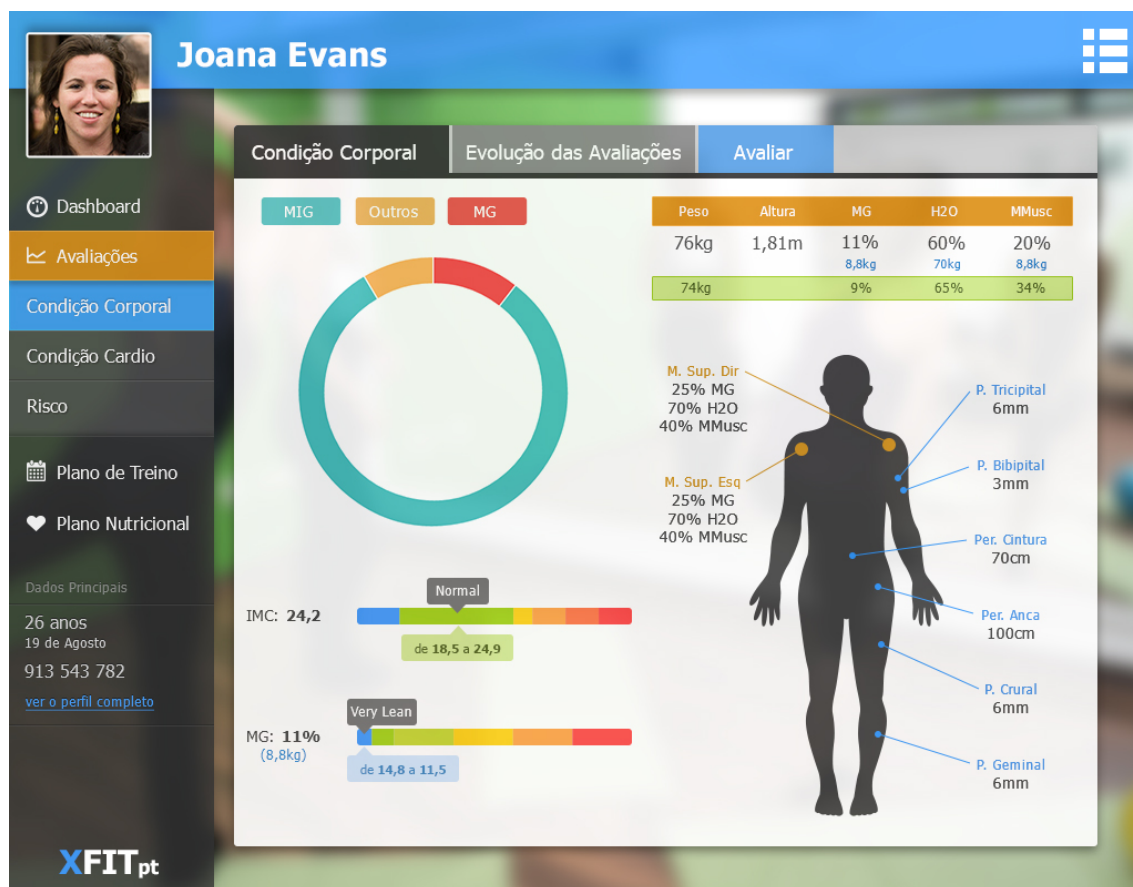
Joana Evans

Dashboard
Avaliações
Condição Corporal
Condição Cardio
Risco
Plano de Treino
Plano Nutricional

Dados Principais
26 anos
19 de Agosto
913 543 782
ver o perfil completo

XFITpt

Condição Corporal | Evolução das Avaliações | Avaliar

MIG | Outros | MG

| Peso | Altura | MG | H2O | MMusc |
|---|---|---|---|---|
| 76kg | 1,81m | 11% 8,8kg | 60% 70kg | 20% 8,8kg |
| 74kg | | 9% | 65% | 34% |

M. Sup. Dir
25% MG
70% H2O
40% MMusc

M. Sup. Esq
25% MG
70% H2O
40% MMusc

P. Tricipital
6mm

P. Bibipital
3mm

Per. Cintura
70cm

Per. Anca
100cm

P. Crural
6mm

P. Geminal
6mm

Normal
IMC: 24,2
de 18,5 a 24,9

Very Lean
MG: 11%
(8,8kg)
de 14,8 a 11,5